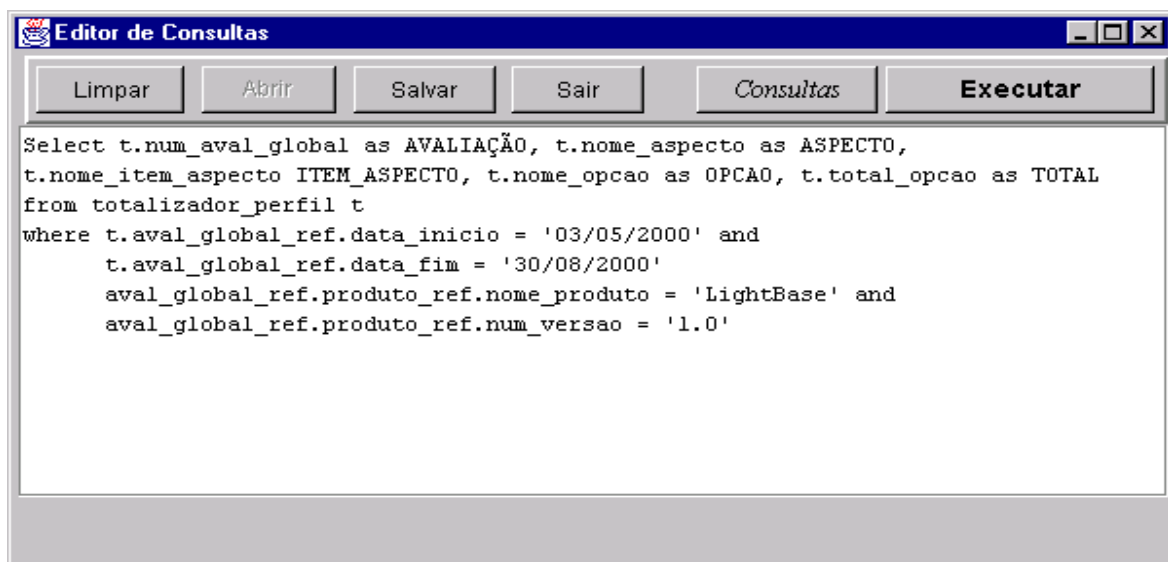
Editor de Consultas

Limpar Abrir Salvar Sair Consultas Executar

Select t.num_aval_global as AVALIAÇÃO, t.nome_aspecto as ASPECTO,
t.nome_item_aspecto ITEM_ASPECTO, t.nome_opcao as OPCAO, t.total_opcao as TOTAL
from totalizador_perfil t
where t.aval_global_ref.data_inicio = '03/05/2000' and
t.aval_global_ref.data_fim = '30/08/2000'
aval_global_ref.produto_ref.nome_produto = 'LightBase' and
aval_global_ref.produto_ref.num_versao = '1.0'